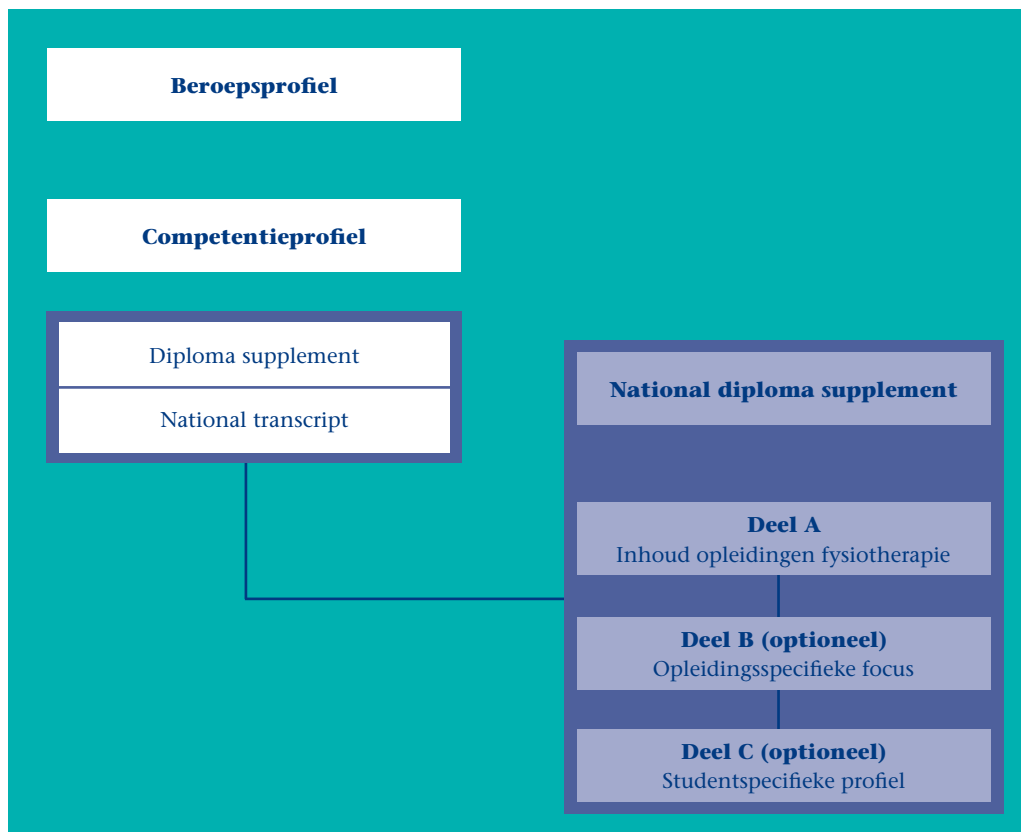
Beroepsprofiel

Competentieprofiel

Diploma supplement

National transcript

National diploma supplement

Deel A
Inhoud opleidingen fysiotherapie

Deel B (optioneel)
Opleidingsspecifieke focus

Deel C (optioneel)
Studentspecifieke profiel